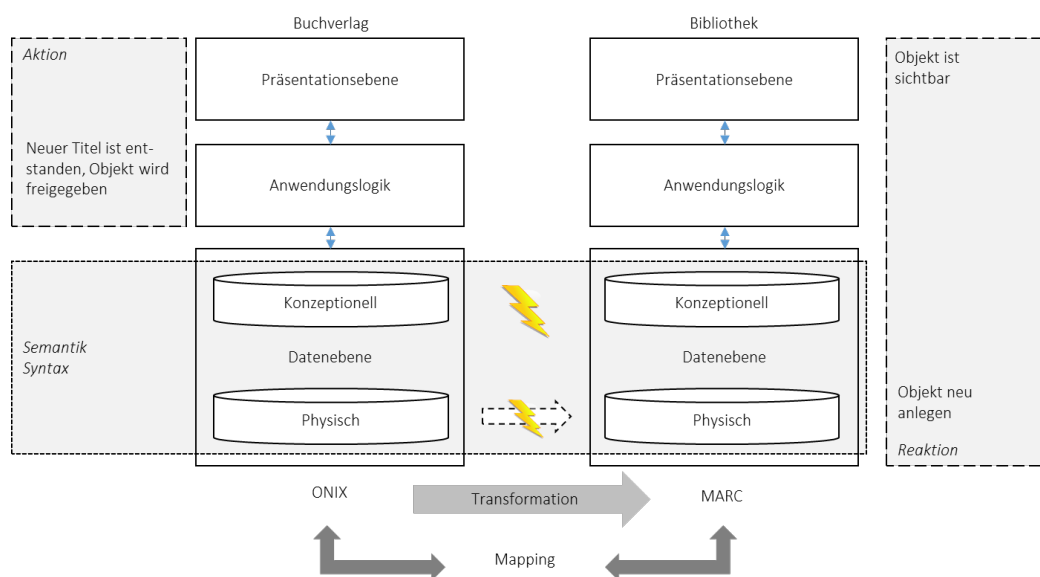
Buchverlag

Bibliothek

Aktion

Neuer Titel ist entstanden, Objekt wird freigegeben

Präsentationsebene

Anwendungslogik

Konzeptionell

Datenebene

Physisch

Präsentationsebene

Anwendungslogik

Konzeptionell

Datenebene

Physisch

Objekt ist sichtbar

Semantik
Syntax

Objekt neu anlegen

Reaktion

ONIX

Transformation

MARC

Mapping